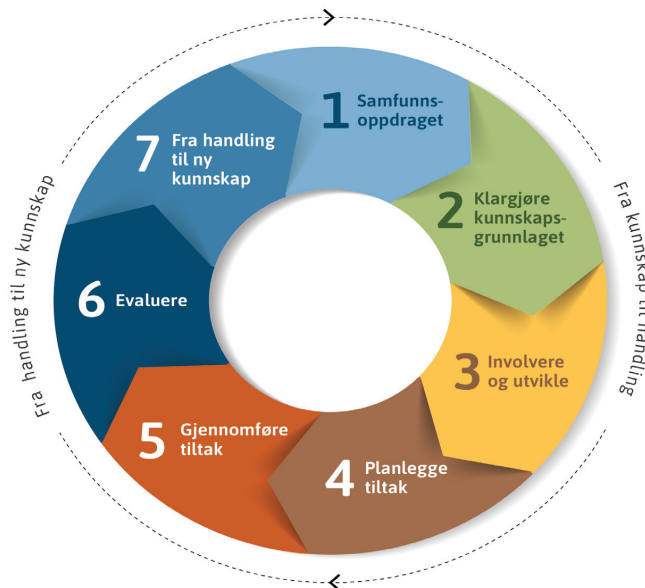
1 Samfunnsoppdraget

2 Klargjøre kunnskapsgrunnlaget

3 Involvere og utvikle

4 Planlegge tiltak

5 Gjennomføre tiltak

6 Evaluere

7 Fra handling til ny kunnskap

Fra kunnskap til handling

Fra handling til ny kunnskap